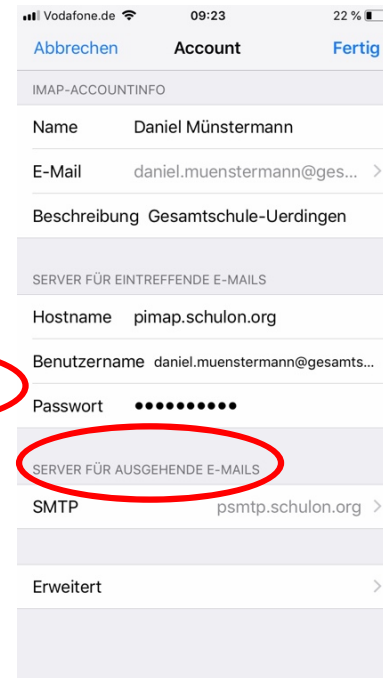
Vodafone.de 09:23 22 %

Abbrechen Account Fertig

IMAP-ACCOUNTINFO

Name Daniel Münstermann

E-Mail daniel.muenstermann@ges...

Beschreibung Gesamtschule-Uerdingen

SERVER FÜR EINTREFFENDE E-MAILS

Hostname pimap.schulon.org

Benutzername daniel.muenstermann@gesamts...

Passwort ••••••••••

SERVER FÜR AUSGEHENDE E-MAILS

SMTP psmtp.schulon.org

Erweitert